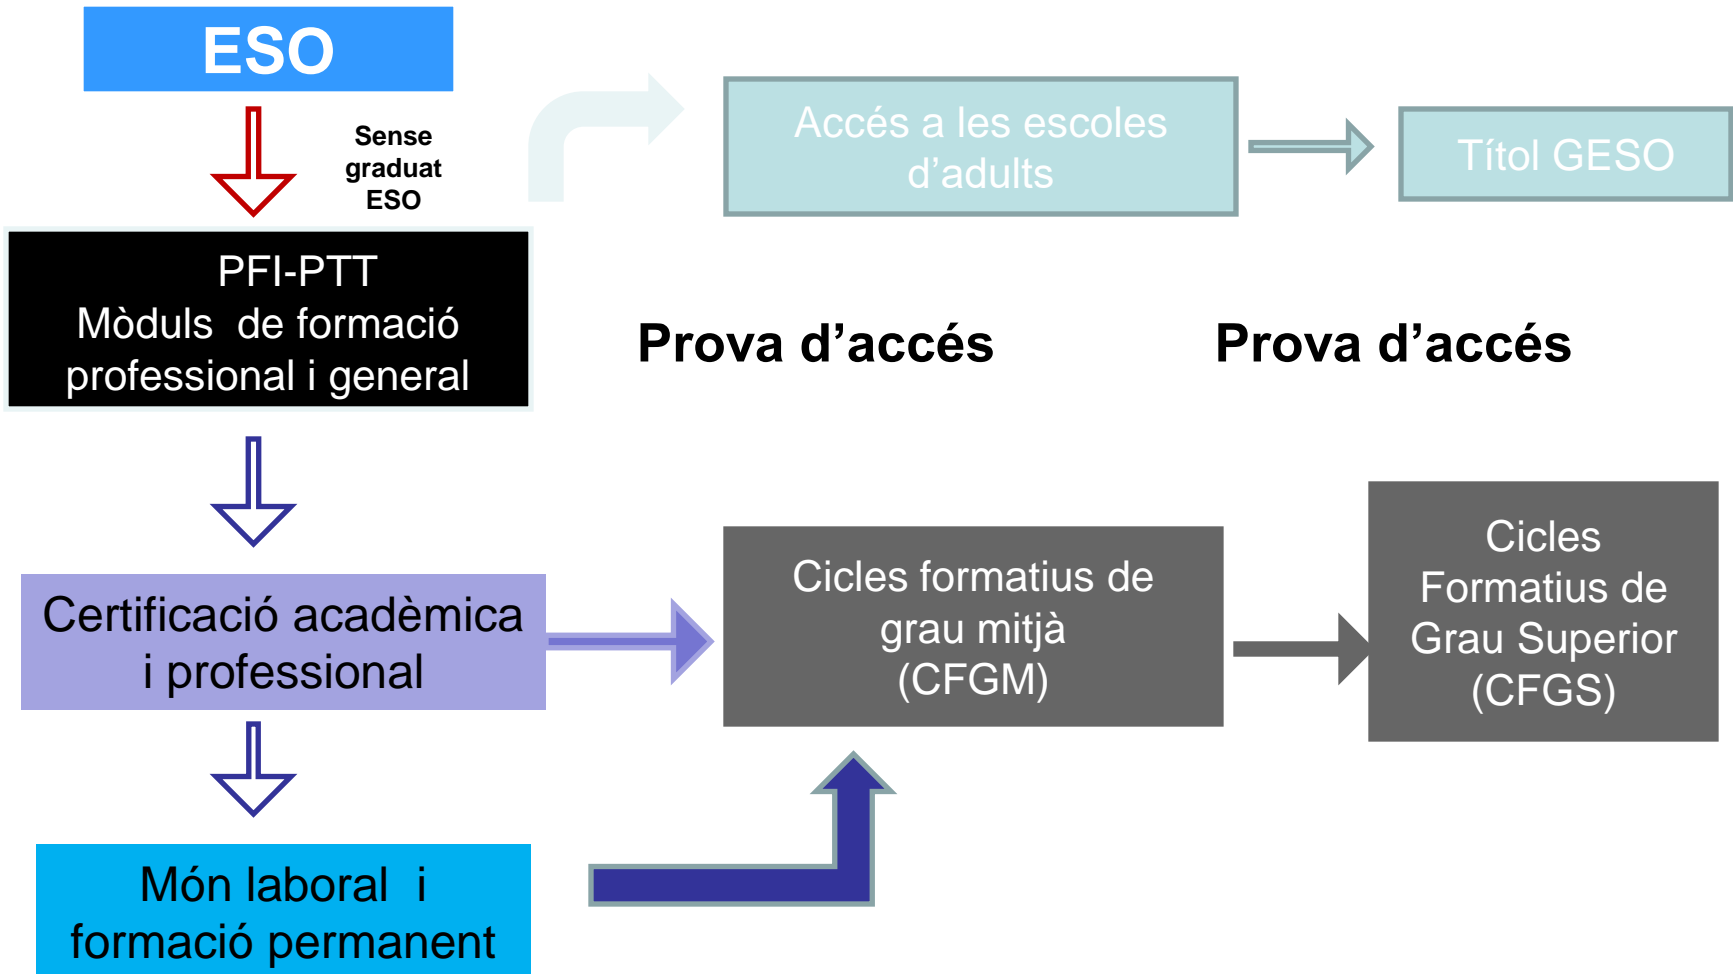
ESO

Sense graduat ESO

PFI-PTT
Mòduls de formació professional i general

Accés a les escoles d'adults

Títol GESO

Prova d'accés

Prova d'accés

Certificació acadèmica i professional

Cicles formatius de grau mitjà (CFGM)

Cicles Formatius de Grau Superior (CFGS)

Món laboral i formació permanent